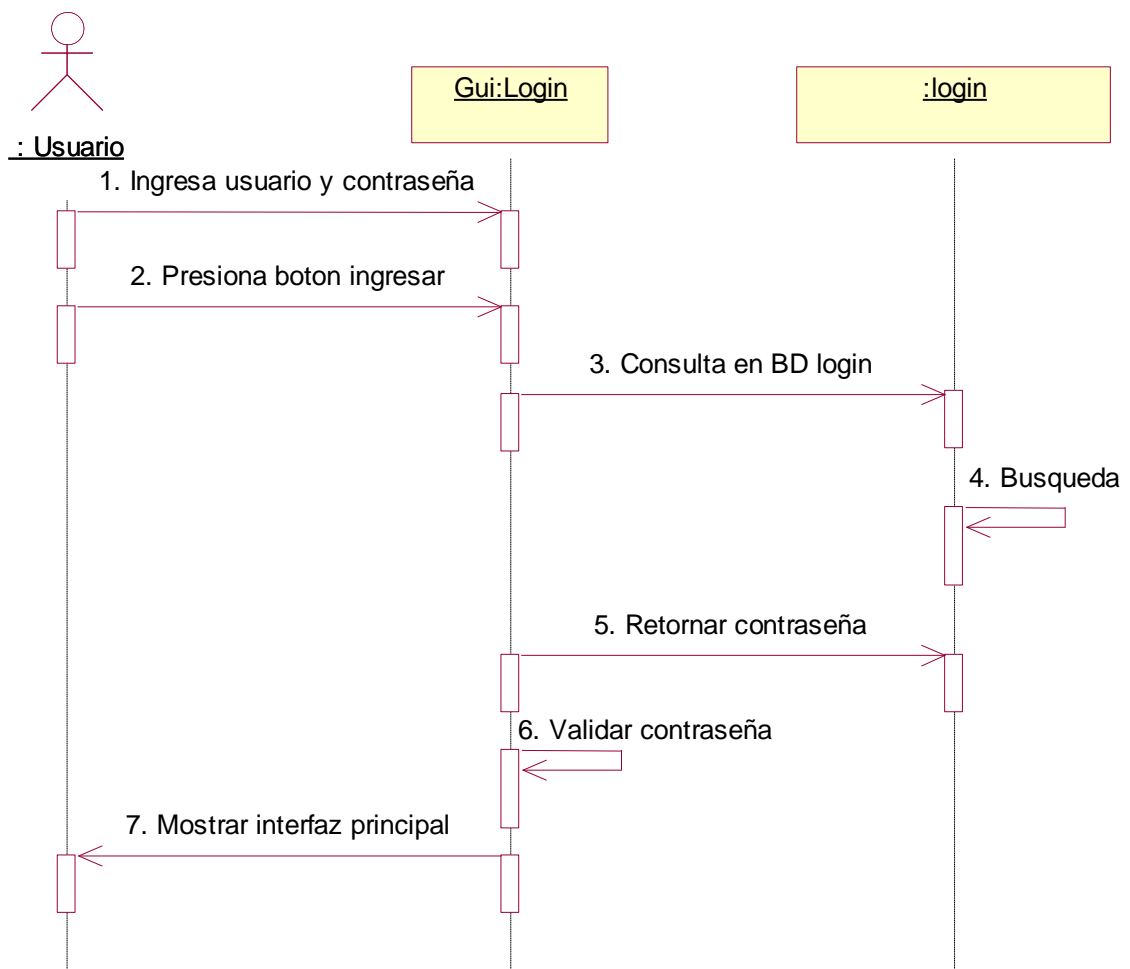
Gui:Login

:login

: Usuario

1. Ingresa usuario y contraseña

2. Presiona boton ingresar

3. Consulta en BD login

4. Busqueda

5. Retornar contraseña

6. Validar contraseña

7. Mostrar interfaz principal